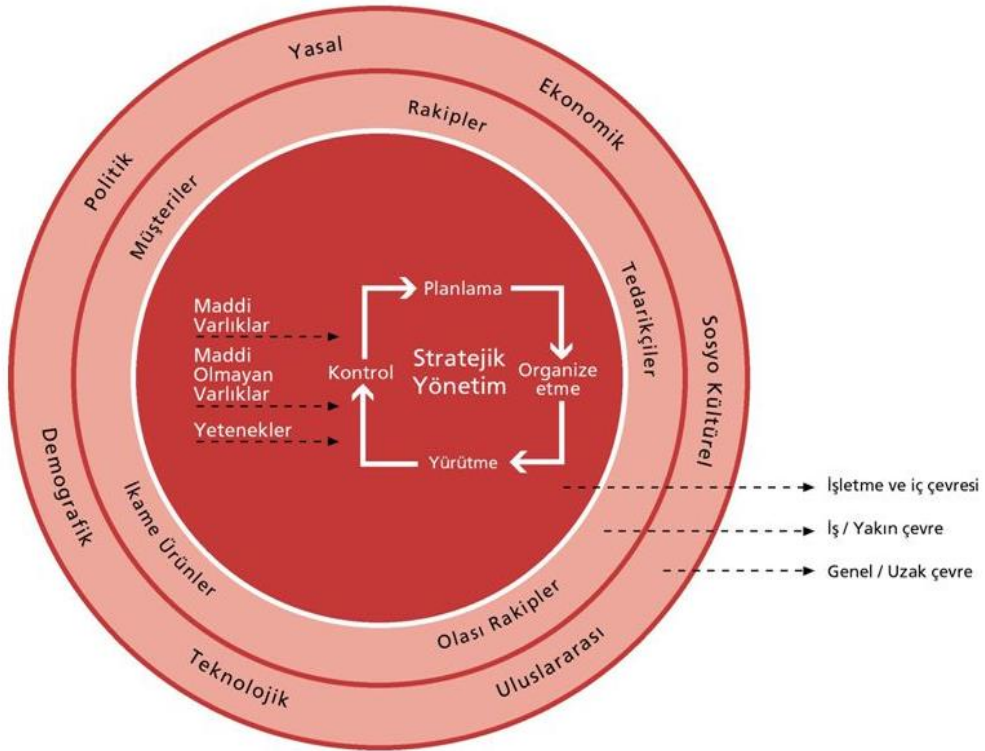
Yasal
Ekonomik
Politik
Sosyo Kültürel
Demografik
Teknolojik
Uluslararası

Rakipler
Müşteriler
Tedarikçiler
İkame Ürünler
Olası Rakipler

Maddi Varlıklar
Maddi Olmayan Varlıklar
Yetenekler

Planlama
Organize etme
Yürütme
Kontrol
Stratejik Yönetim

İşletme ve iç çevresi
İş / Yakın çevre
Genel / Uzak çevre